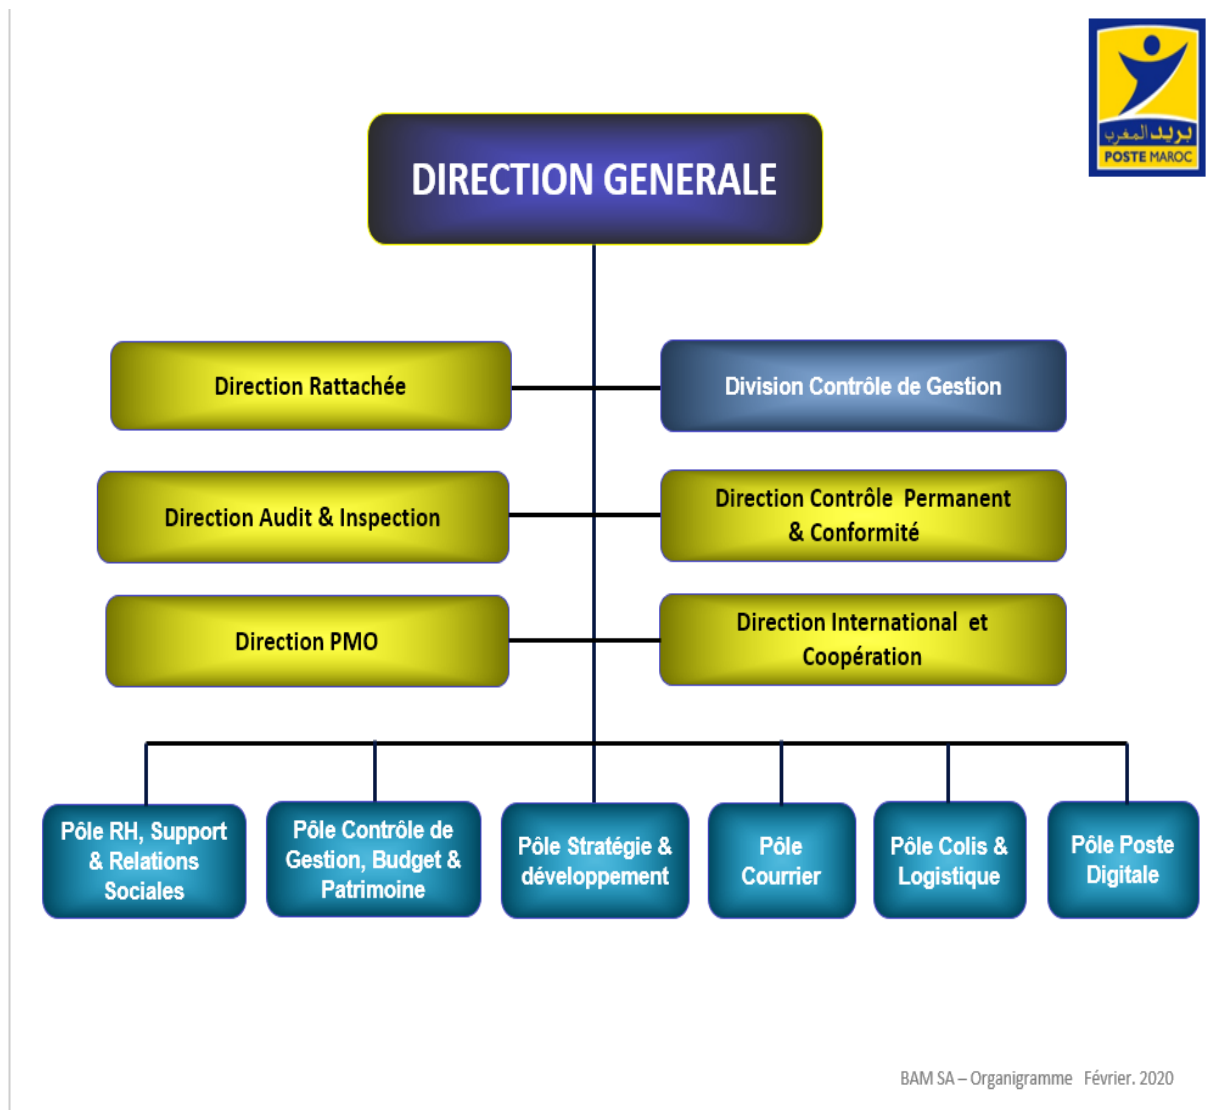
بريد المغرب
POSTE MAROC

DIRECTION GENERALE

Direction Rattachée

Division Contrôle de Gestion

Direction Audit & Inspection

Direction Contrôle Permanent & Conformité

Direction PMO

Direction International et Coopération

Pôle RH, Support & Relations Sociales

Pôle Contrôle de Gestion, Budget & Patrimoine

Pôle Stratégie & développement

Pôle Courrier

Pôle Colis & Logistique

Pôle Poste Digitale

BAM SA – Organigramme Février. 2020